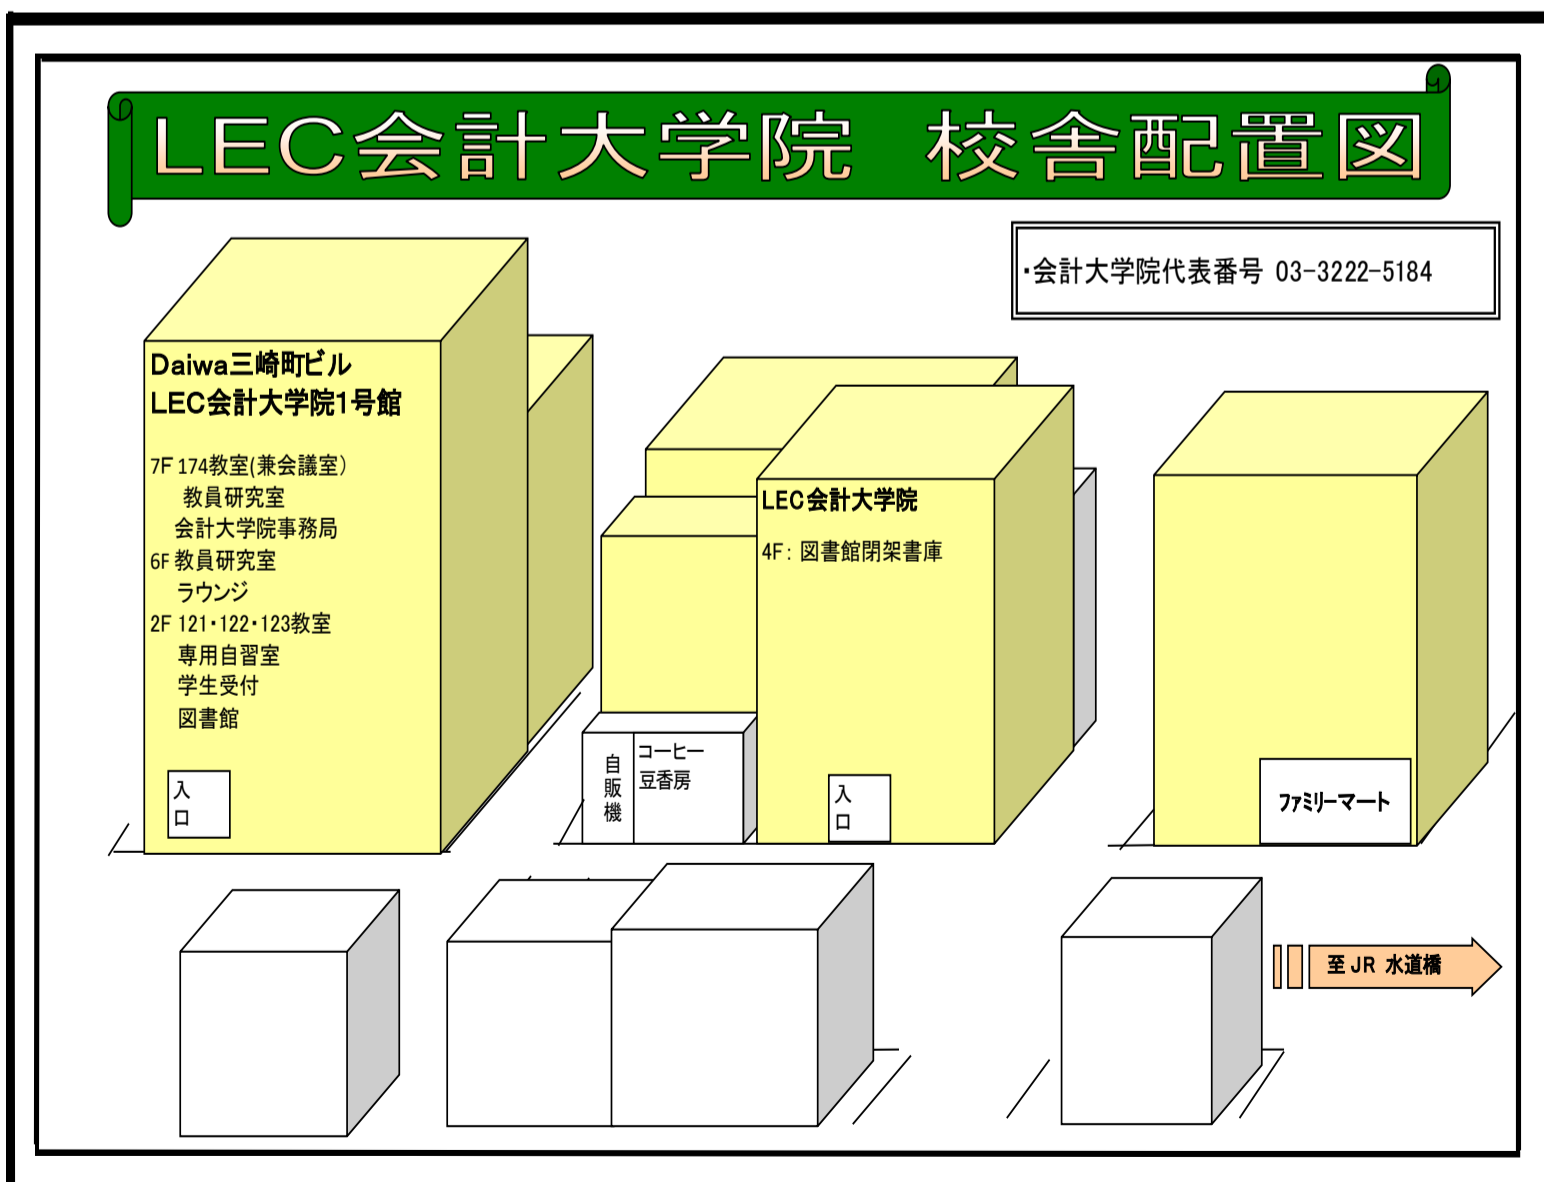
LEC会計大学院　校舎配置図

・会計大学院代表番号 03-3222-5184

Daiwa三崎町ビル
LEC会計大学院1号館

7F 174教室(兼会議室)
教員研究室
会計大学院事務局
6F 教員研究室
ラウンジ
2F 121・122・123教室
専用自習室
学生受付
図書館

入口

自販機

コーヒー
豆香房

LEC会計大学院

4F: 図書館閉架書庫

入口

ファミリーマート

至 JR 水道橋